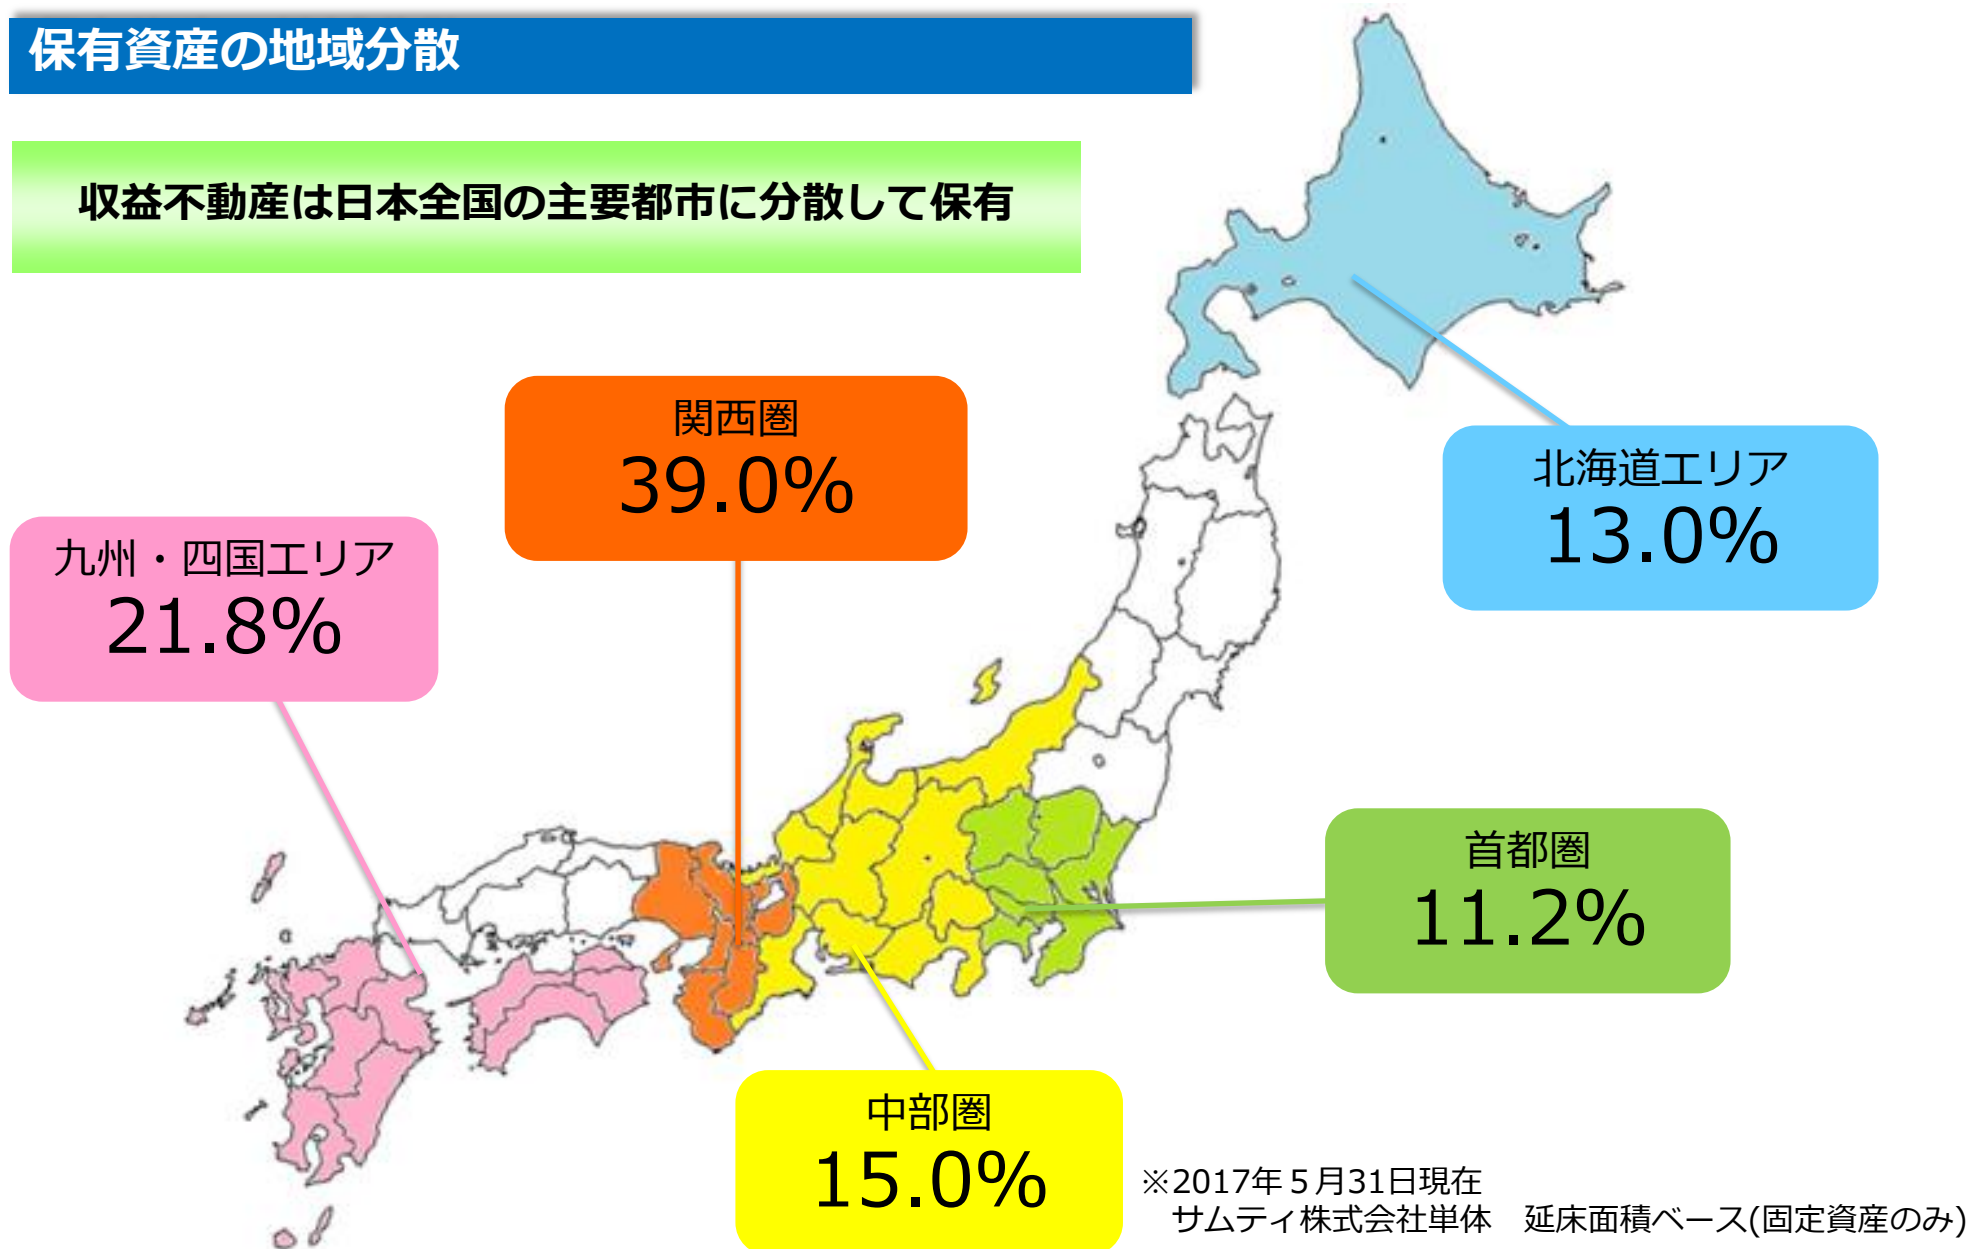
保有資産の地域分散

収益不動産は日本全国の主要都市に分散して保有

関西圏
39.0%

北海道エリア
13.0%

九州・四国エリア
21.8%

首都圏
11.2%

中部圏
15.0%

※2017年５月31日現在
サムティ株式会社単体　延床面積ベース(固定資産のみ)